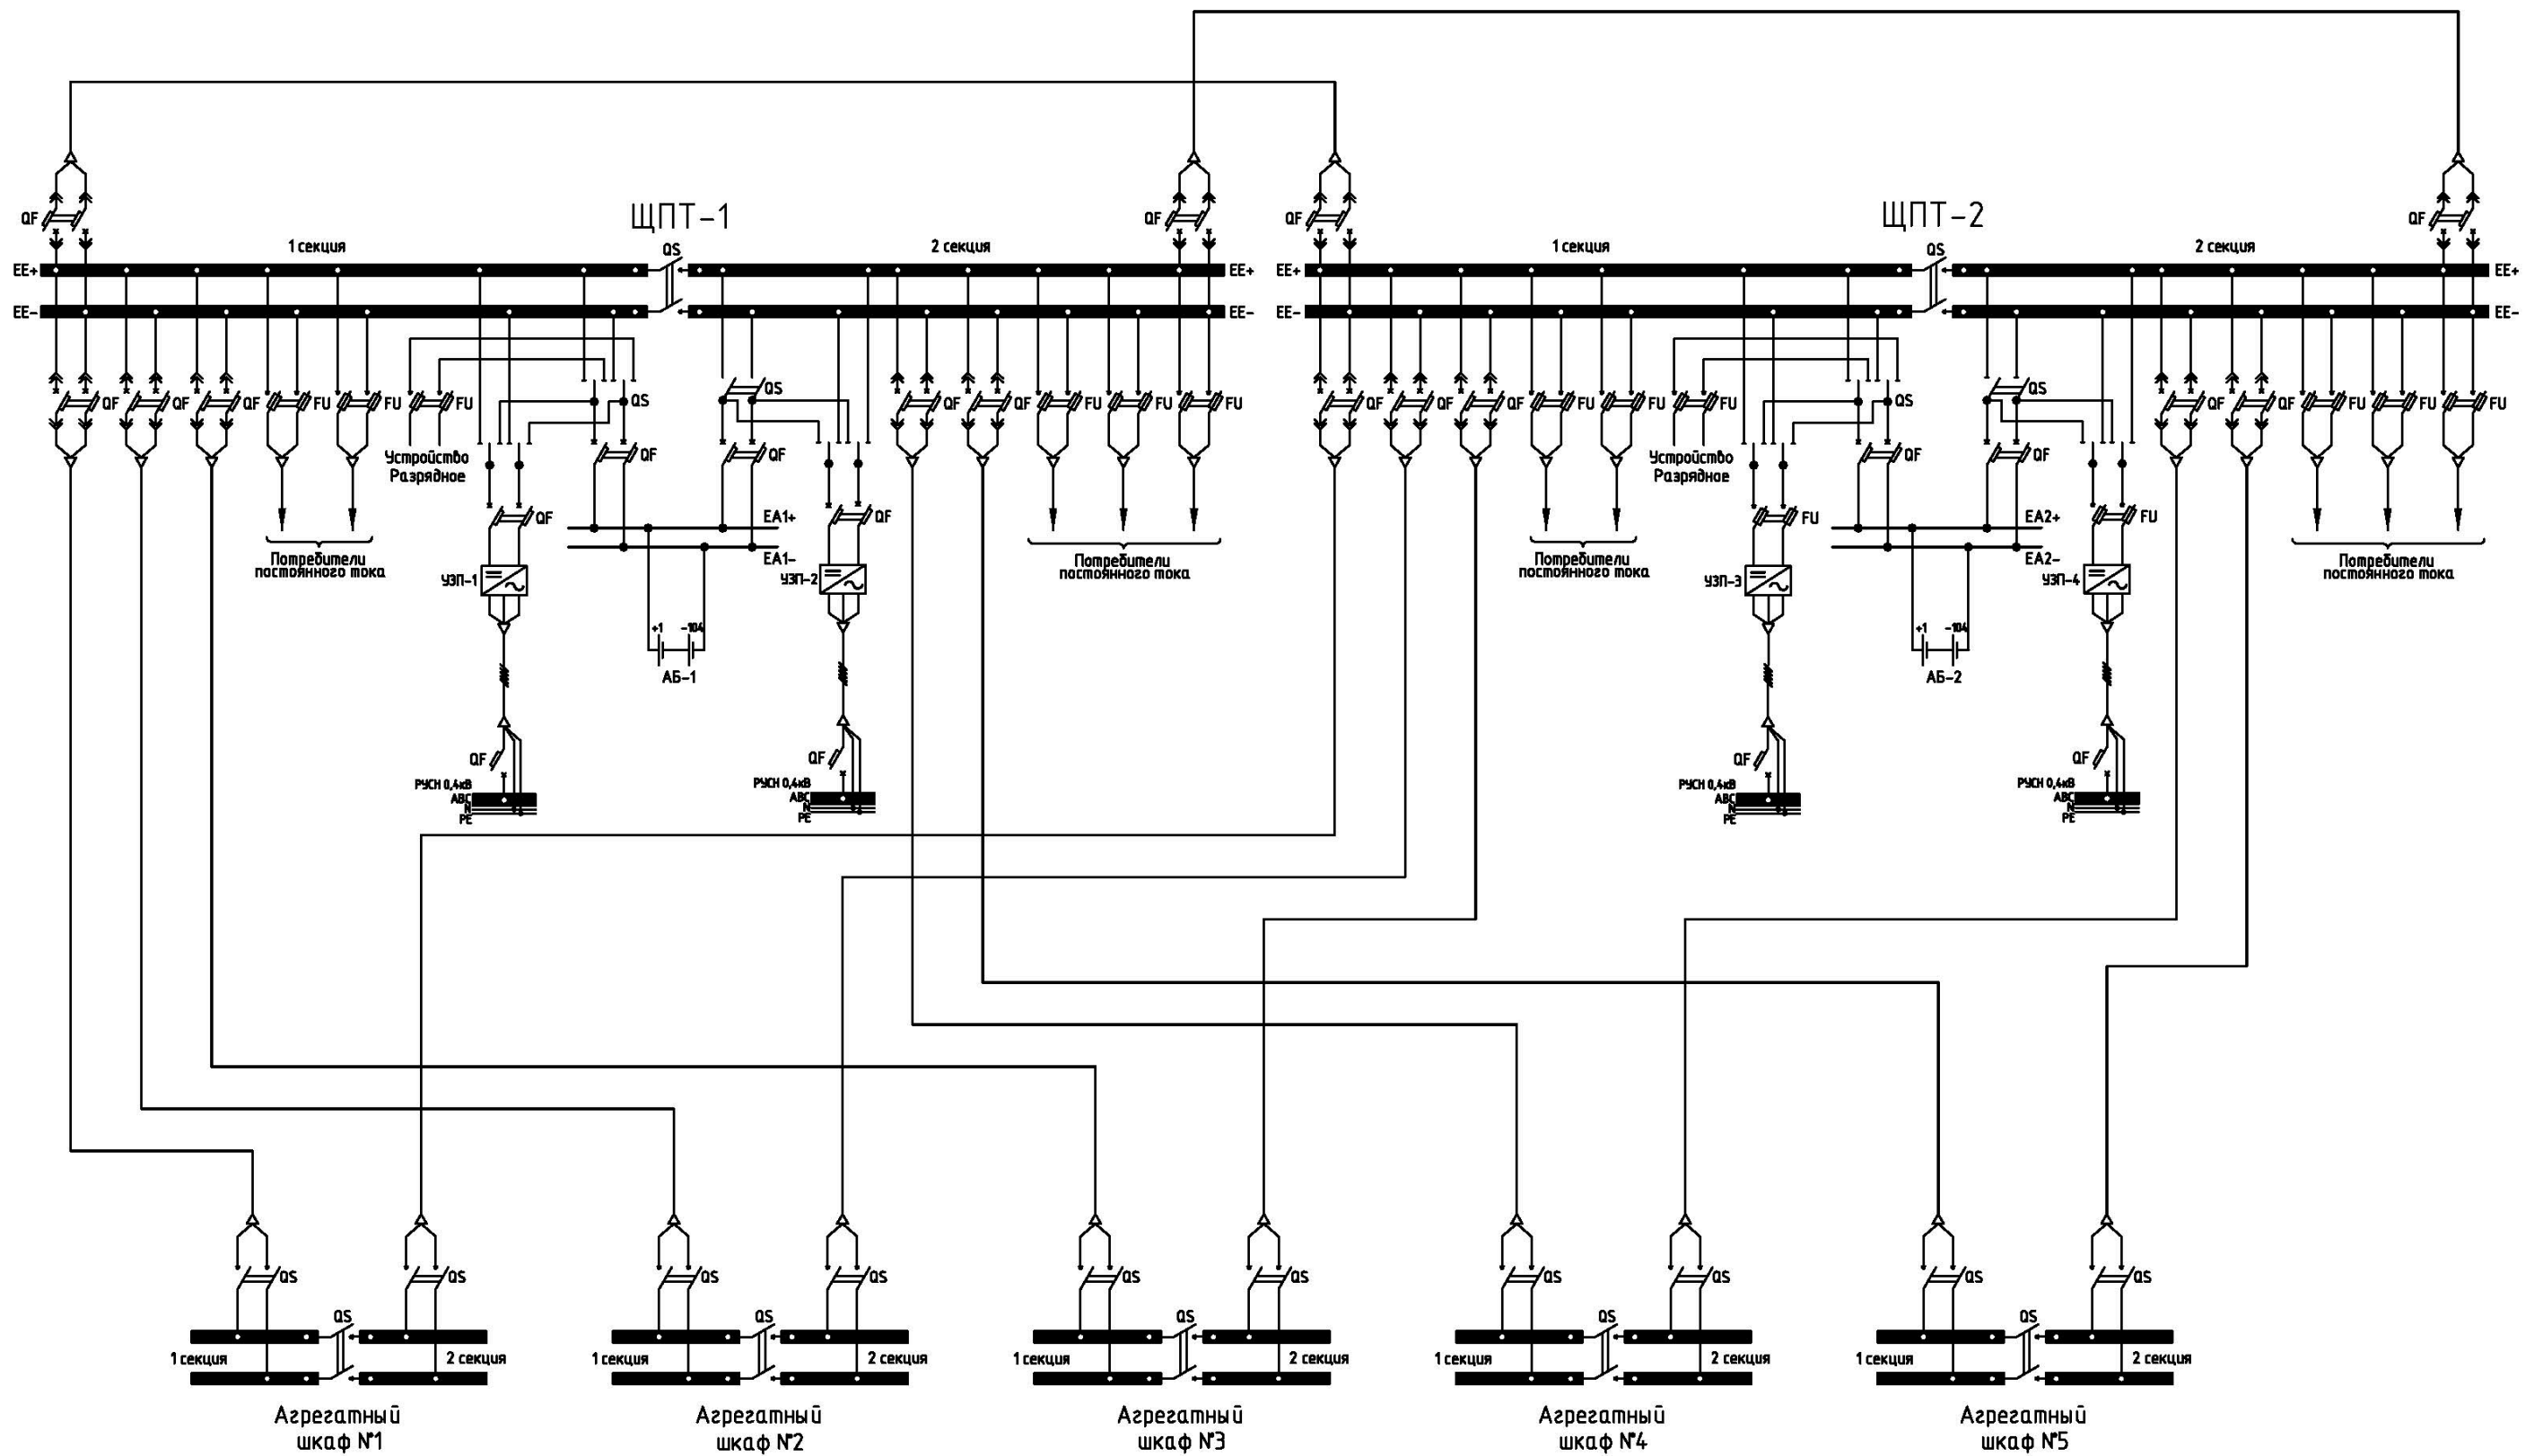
ЩПТ–1

QF
1 секция
QS
2 секция
QF
EE+
EE+
EE–
EE–
QF QF QF FU FU FU
QS
QS
QF QF FU FU FU
Устройство Разрядное
QF
QF
QF
EA1+
EA1–
QF
Потребители постоянного тока
Потребители постоянного тока
УЗП–1
УЗП–2
+1 –104
АБ–1
QF
РУСН 0,4кВ
ABC
N
PE
QF
РУСН 0,4кВ
ABC
N
PE

ЩПТ–2

QF
1 секция
QS
2 секция
QF
EE+
EE+
EE–
EE–
QF QF QF FU FU FU
QS
QS
QF QF FU FU FU
Устройство Разрядное
QF
QF
FU
EA2+
EA2–
FU
Потребители постоянного тока
Потребители постоянного тока
УЗП–3
УЗП–4
+1 –104
АБ–2
QF
РУСН 0,4кВ
ABC
N
PE
QF
РУСН 0,4кВ
ABC
N
PE

QS QS
QS
1 секция
2 секция
Агрегатный шкаф №1

QS QS
QS
1 секция
2 секция
Агрегатный шкаф №2

QS QS
QS
1 секция
2 секция
Агрегатный шкаф №3

QS QS
QS
1 секция
2 секция
Агрегатный шкаф №4

QS QS
QS
1 секция
2 секция
Агрегатный шкаф №5